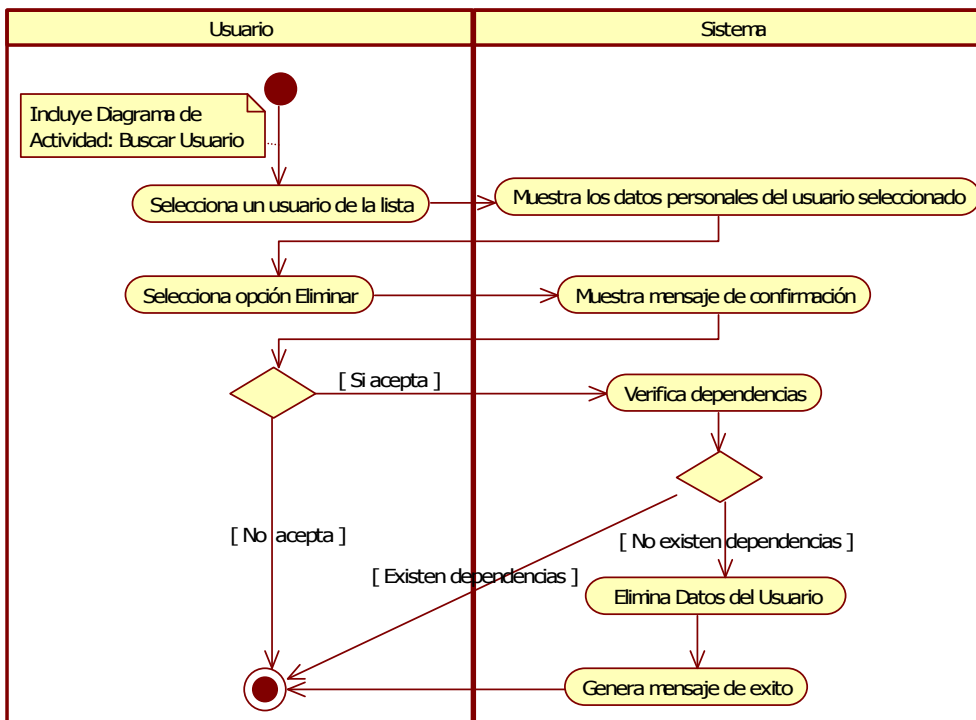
Usuario

Sistema

Incluye Diagrama de Actividad: Buscar Usuario

Selecciona un usuario de la lista

Muestra los datos personales del usuario seleccionado

Selecciona opción Eliminar

Muestra mensaje de confirmación

[ Si acepta ]

Verifica dependencias

[ No acepta ]

[ No existen dependencias ]

[ Existen dependencias ]

Elimina Datos del Usuario

Genera mensaje de exito